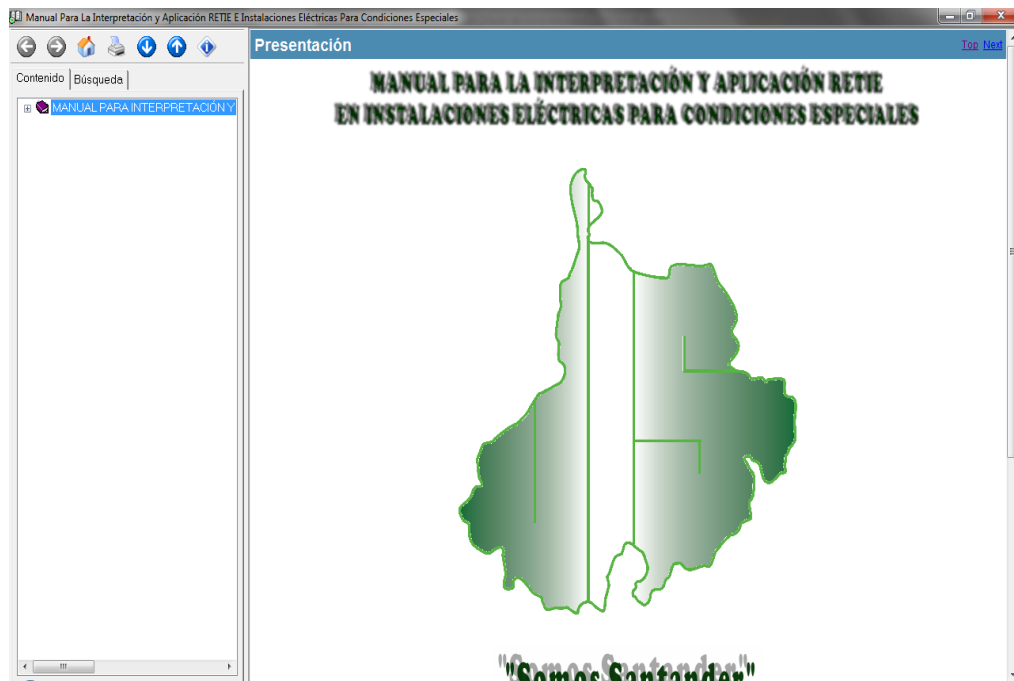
Manual Para La Interpretación y Aplicación RETIE E Instalaciones Eléctricas Para Condiciones Especiales

Contenido | Búsqueda

MANUAL PARA INTERPRETACIÓN Y

Presentación

Top Next

MANUAL PARA LA INTERPRETACIÓN Y APLICACIÓN RETIE
EN INSTALACIONES ELÉCTRICAS PARA CONDICIONES ESPECIALES

"Somos Santander"